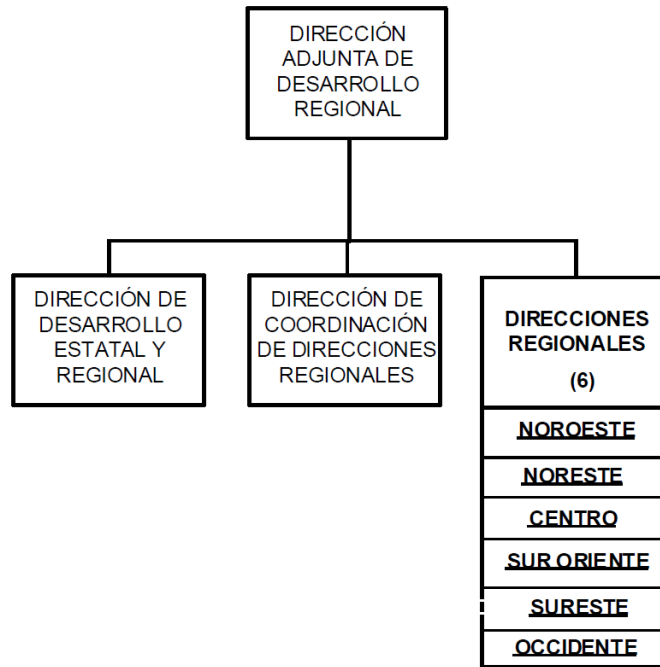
DIRECCIÓN ADJUNTA DE DESARROLLO REGIONAL

DIRECCIÓN DE DESARROLLO ESTATAL Y REGIONAL

DIRECCIÓN DE COORDINACIÓN DE DIRECCIONES REGIONALES

DIRECCIONES REGIONALES

(6)

NOROESTE

NORESTE

CENTRO

SUR ORIENTE

SURESTE

OCCIDENTE